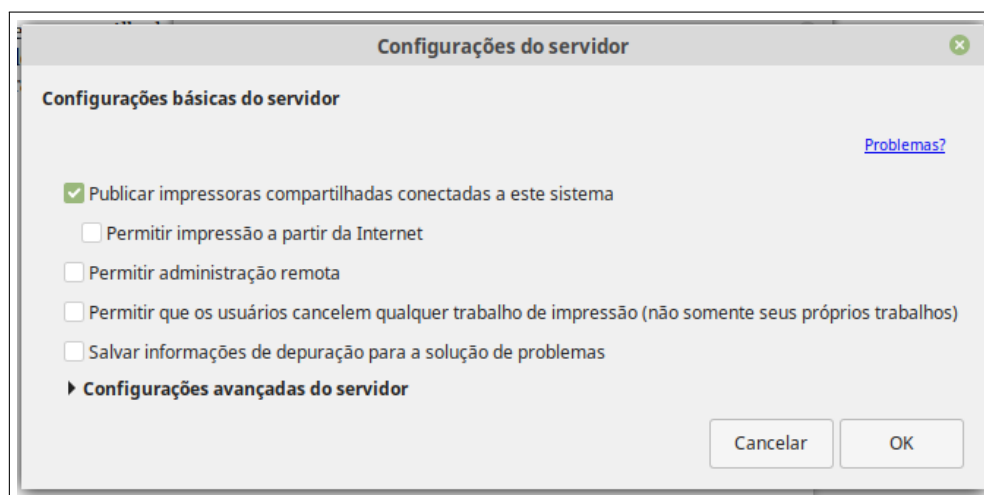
Configurações do servidor

Configurações básicas do servidor

Problemas?

Publicar impressoras compartilhadas conectadas a este sistema

Permitir impressão a partir da Internet

Permitir administração remota

Permitir que os usuários cancelem qualquer trabalho de impressão (não somente seus próprios trabalhos)

Salvar informações de depuração para a solução de problemas

Configurações avançadas do servidor

Cancelar

OK